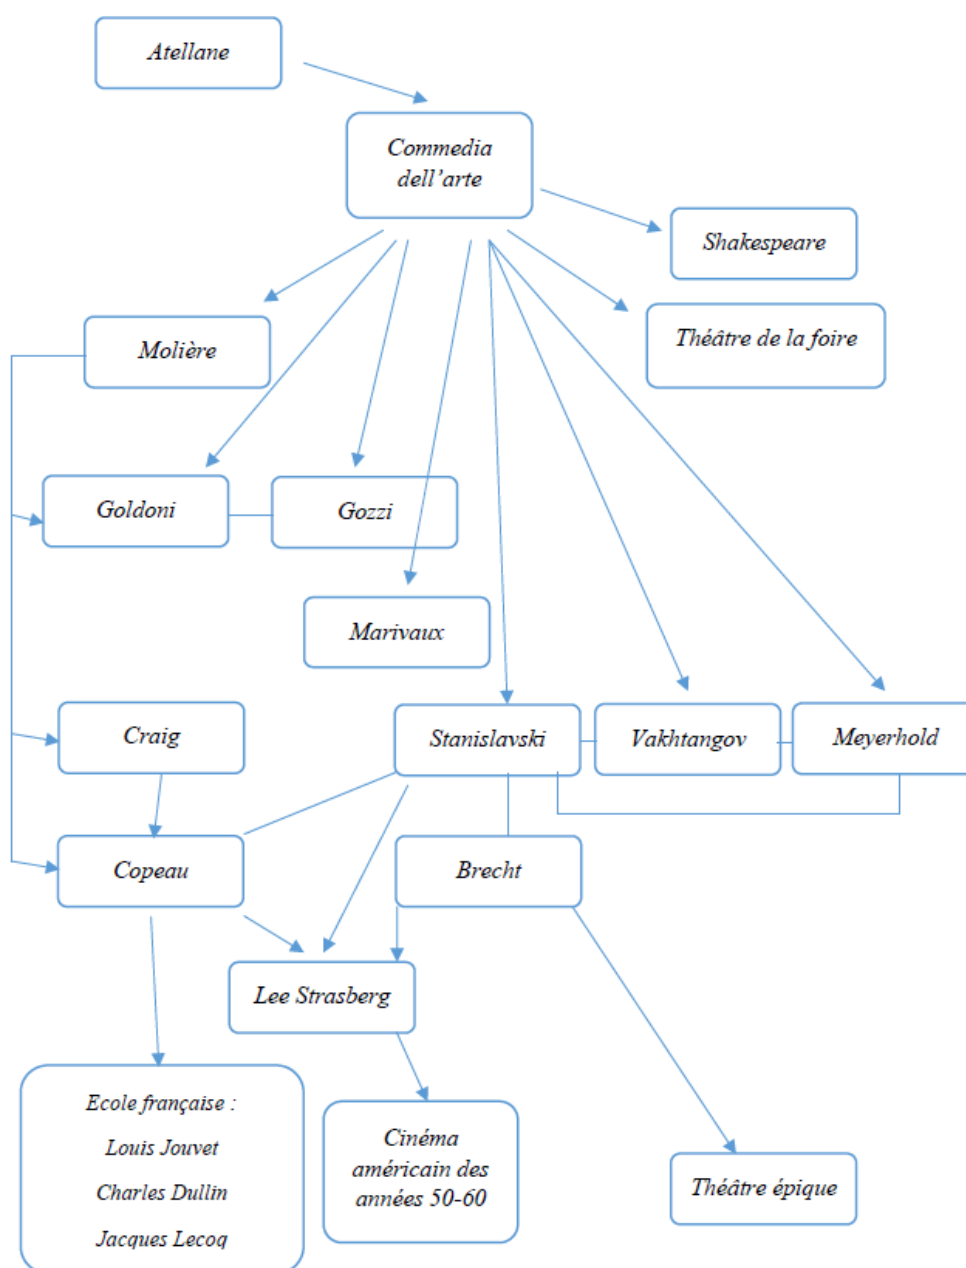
Atellane

Commedia dell'arte

Shakespeare

Théâtre de la foire

Molière

Goldoni

Gozzi

Marivaux

Craig

Stanislavski

Vakhtangov

Meyerhold

Copeau

Brecht

Lee Strasberg

Ecole française :
Louis Jouvet
Charles Dullin
Jacques Lecoq

Cinéma américain des années 50-60

Théâtre épique